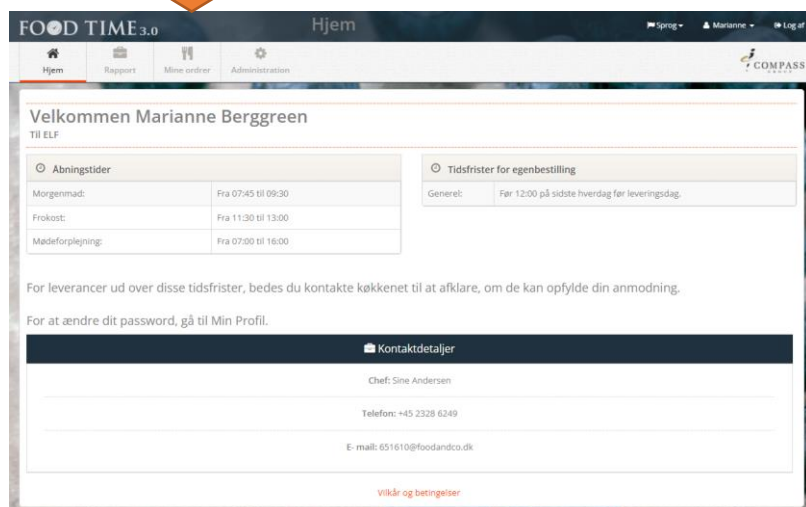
FOOD TIME 3.0

Hjem

Sprog Marianne Log af

Hjem Rapport Mine ordrer Administration

COMPASS GROUP

Velkommen Marianne Berggreen

Til ELF

Åbningstider

| | |
|---|---|
| Morgenmad: | Fra 07:45 til 09:30 |
| Frokost: | Fra 11:30 til 13:00 |
| Mødeforplejning: | Fra 07:00 til 16:00 |

Tidsfrister for egenbestilling

| | |
|---|---|
| Generel: | Før 12:00 på sidste hverdag før leveringsdag. |

For leverancer ud over disse tidsfrister, bedes du kontakte køkkenet til at afklare, om de kan opfylde din anmodning.

For at ændre dit password, gå til Min Profil.

Kontaktdetaljer

Chef: Sine Andersen

Telefon: +45 2328 6249

E- mail: 651610@foodandco.dk

Vilkår og betingelser